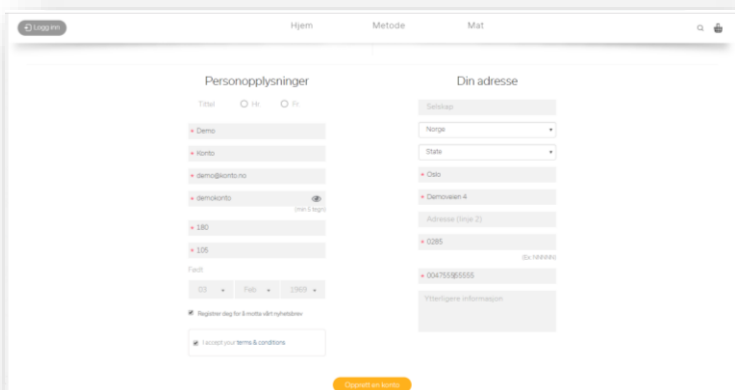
Logg inn

Hjem Metode Mat

Personopplysninger

Tittel Hr Fr

Demo

Konto

demo@konto.no

demokonto

(min 5 tegn)

180

105

Født

03 Feb 1969

Registrer deg for å motta vårt nyhetsbrev

I accept your terms & conditions

Din adresse

Selskap

Norge

State

Oslo

Demoveien 4

Adresse (linje 2)

0285

(Ex: NNNNN)

004755555555

Ytterligere informasjon

Opprett en konto